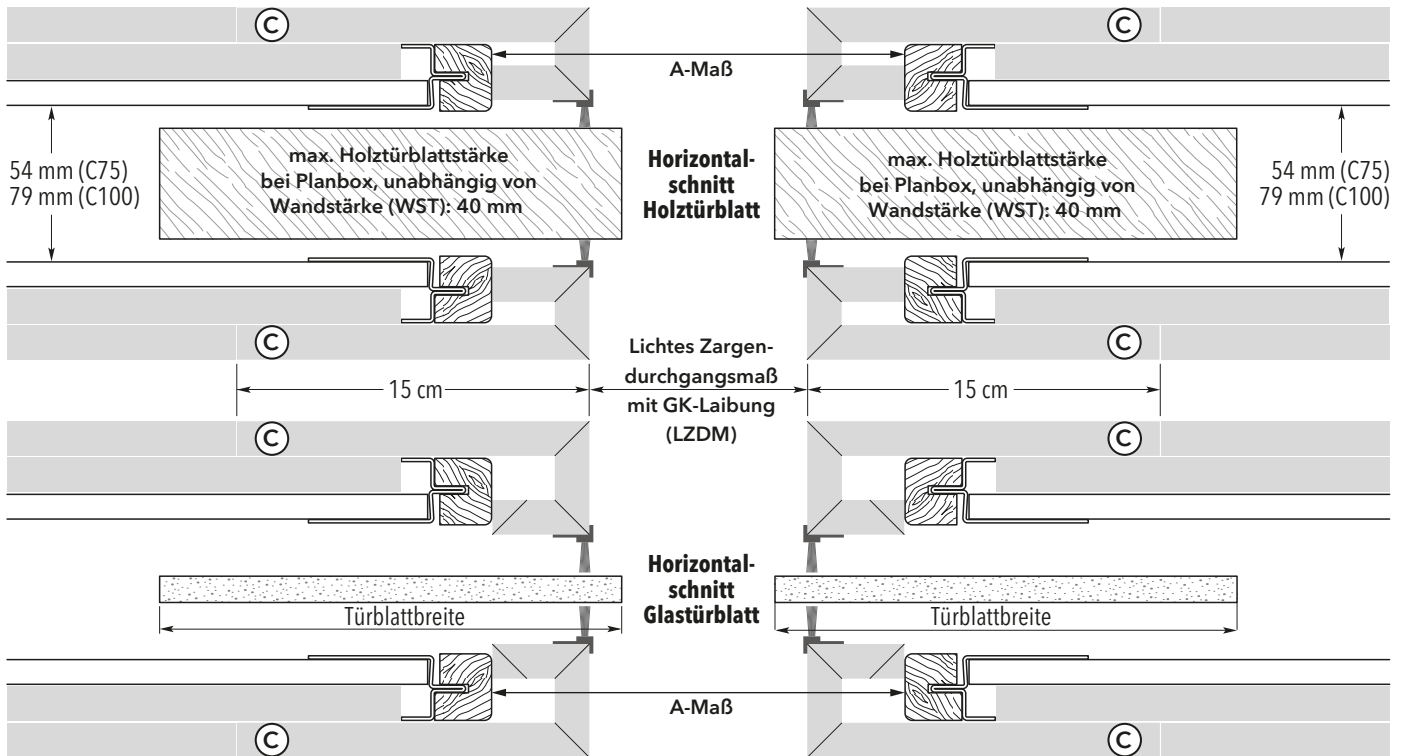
C

C

A-Maß

54 mm (C75)
79 mm (C100)

max. Holztürblattstärke bei Planbox, unabhängig von Wandstärke (WST): 40 mm

Horizontalschnitt Holztürblatt

max. Holztürblattstärke bei Planbox, unabhängig von Wandstärke (WST): 40 mm

54 mm (C75)
79 mm (C100)

C

C

15 cm

Lichtes Zargendurchgangsmaß mit GK-Laibung (LZDM)

15 cm

C

C

Horizontalschnitt Glastürblatt

Türblattbreite

Türblattbreite

A-Maß

C

C